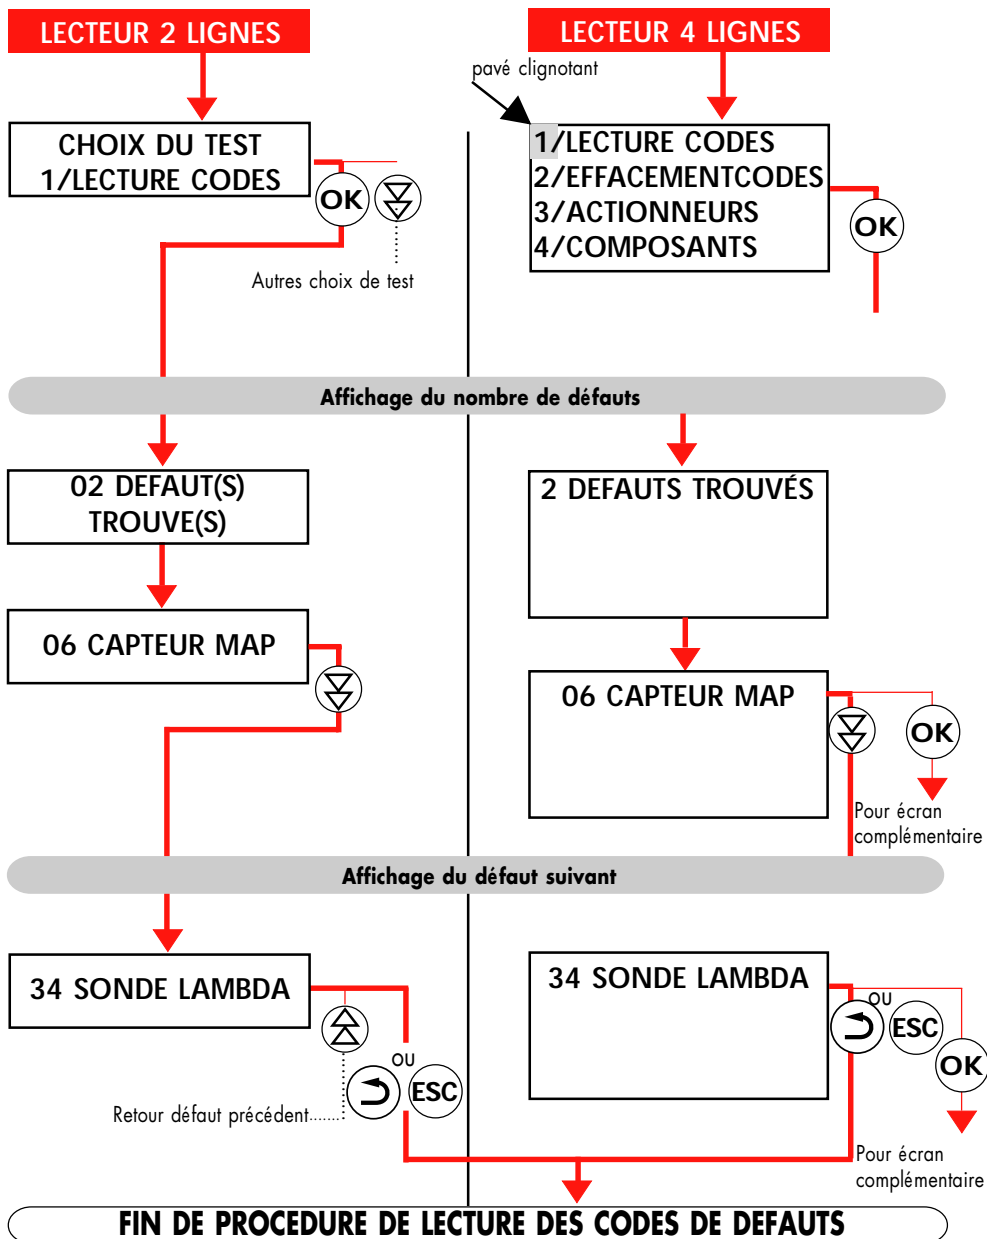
LECTEUR 2 LIGNES

LECTEUR 4 LIGNES

pavé clignotant

CHOIX DU TEST
1/LECTURE CODES

OK

Autres choix de test

1/LECTURE CODES
2/EFFACEMENTCODES
3/ACTIONNEURS
4/COMPOSANTS

OK

Affichage du nombre de défauts

02 DEFAUT(S)
TROUVE(S)

2 DEFAUTS TROUVÉS

06 CAPTEUR MAP

06 CAPTEUR MAP

OK

Pour écran complémentaire

Affichage du défaut suivant

34 SONDE LAMBDA

OU

ESC

Retour défaut précédent

34 SONDE LAMBDA

OU

ESC

OK

Pour écran complémentaire

FIN DE PROCEDURE DE LECTURE DES CODES DE DEFAUTS